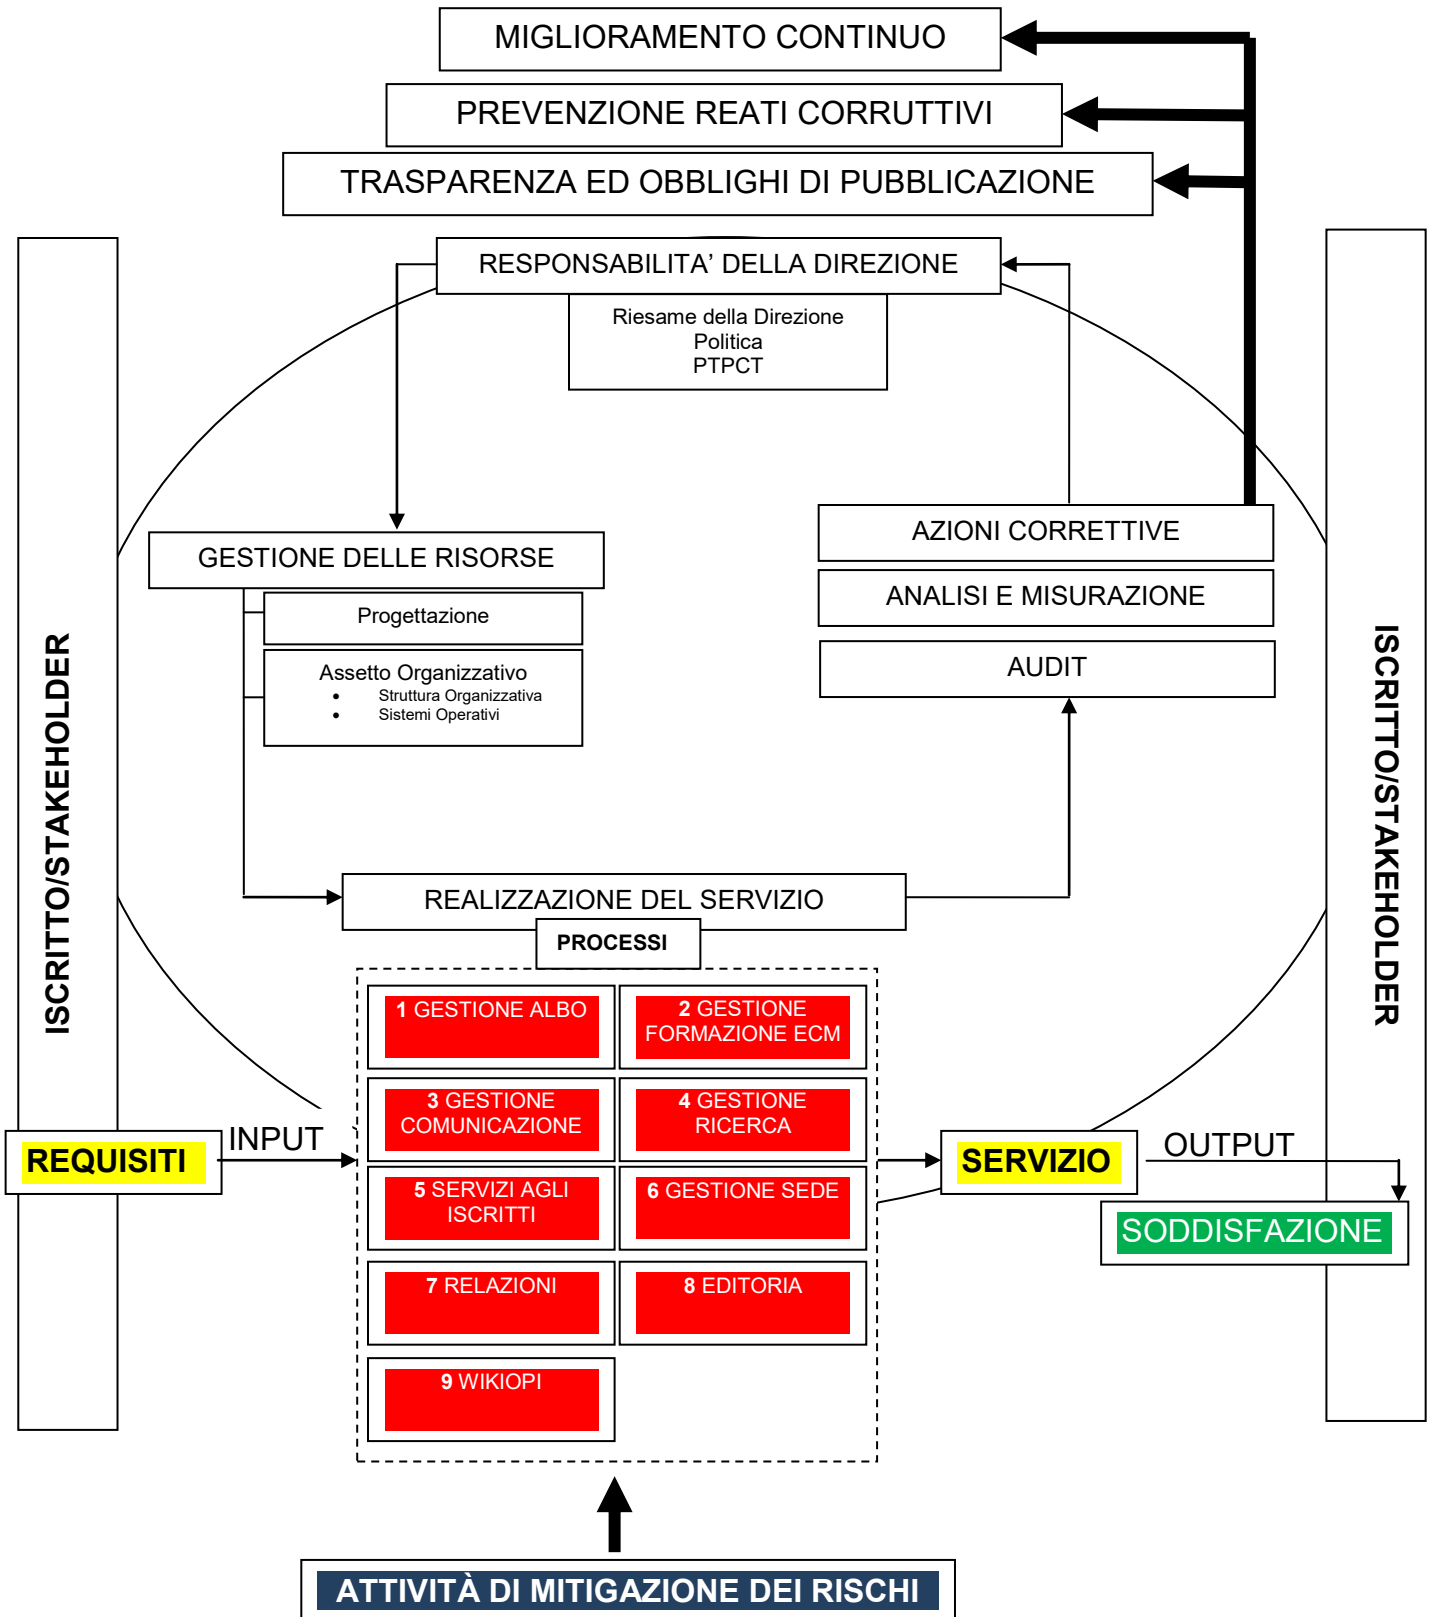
MIGLIORAMENTO CONTINUO

PREVENZIONE REATI CORRUTTIVI

TRASPARENZA ED OBBLIGHI DI PUBBLICAZIONE

RESPONSABILITA' DELLA DIREZIONE

Riesame della Direzione
Politica
PTPCT

ISCRITTO/STAKEHOLDER

ISCRITTO/STAKEHOLDER

GESTIONE DELLE RISORSE

Progettazione

Assetto Organizzativo
- Struttura Organizzativa
- Sistemi Operativi

AZIONI CORRETTIVE

ANALISI E MISURAZIONE

AUDIT

REALIZZAZIONE DEL SERVIZIO

PROCESSI

1 GESTIONE ALBO

2 GESTIONE FORMAZIONE ECM

3 GESTIONE COMUNICAZIONE

4 GESTIONE RICERCA

5 SERVIZI AGLI ISCRITTI

6 GESTIONE SEDE

7 RELAZIONI

8 EDITORIA

9 WIKIOPI

REQUISITI

INPUT

SERVIZIO

OUTPUT

SODDISFAZIONE

ATTIVITÀ DI MITIGAZIONE DEI RISCHI